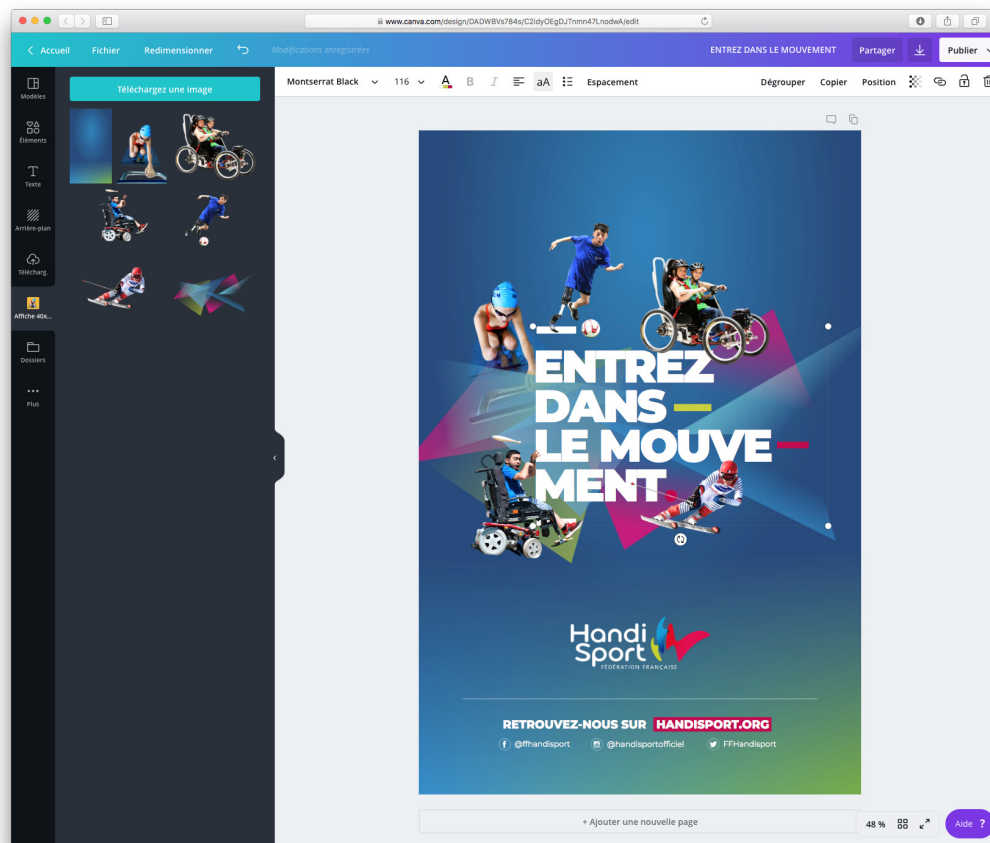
www.canva.com/design/DADWBVs7B4s/C2idyOEgDJTnmn47LnodwA/edit

Accueil Fichier Redimensionner Modifications enregistrées ENTREZ DANS LE MOUVEMENT Partager Publier

Modèles
Éléments
Texte
Arrière-plan
Télécharg.
Affiche 40x...
Dossiers
Plus

Téléchargez une image

Montserrat Black 116 B I aA Espacement Dégrouper Copier Position

ENTREZ DANS LE MOUVE MENT

Handi Sport
FÉDÉRATION FRANÇAISE

RETROUVEZ-NOUS SUR HANDISPORT.ORG
@ffhandisport @handisportofficiel FFHandisport

+ Ajouter une nouvelle page

48 %

Aide ?